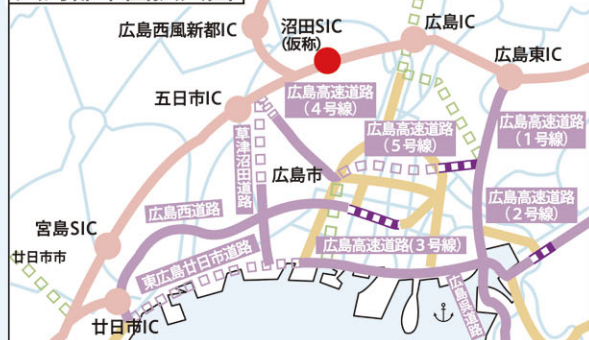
広島西風新都IC

沼田SIC
(仮称)

広島IC

広島東IC

五日市IC

広島高速道路
(4号線)

広島高速道路
(1号線)

広島高速道路
(5号線)

草津沼田道路

広島市

広島西道路

広島高速道路
(2号線)

宮島SIC

廿日市市

東広島廿日市道路

広島高速道路(3号線)

廿日市IC

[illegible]